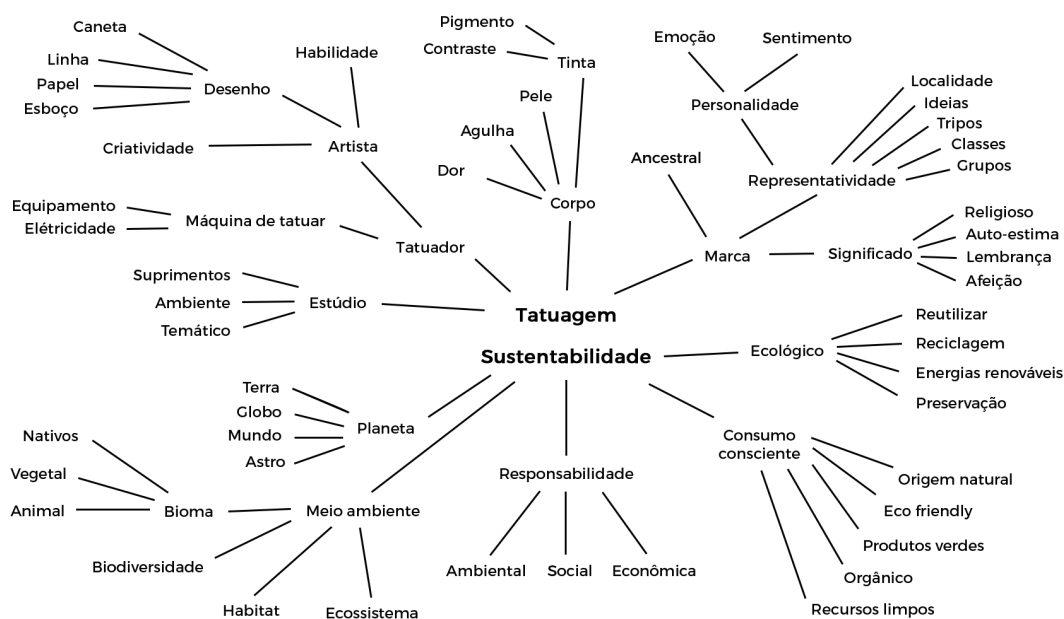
Caneta
Linha
Papel
Esboço
Desenho
Habilidade
Criatividade
Artista
Pigmento
Contraste
Tinta
Pele
Agulha
Dor
Corpo
Emoção
Sentimento
Personalidade
Localidade
Ideias
Tripos
Classes
Grupos
Representatividade
Ancestral
Equipamento
Elétricidade
Máquina de tatuar
Tatuador
Marca
Significado
Religioso
Auto-estima
Lembrança
Afeição
Suprimentos
Ambiente
Temático
Estúdio
Tatuagem
Sustentabilidade
Ecológico
Reutilizar
Reciclagem
Energias renováveis
Preservação
Terra
Globo
Mundo
Astro
Planeta
Nativos
Vegetal
Animal
Bioma
Meio ambiente
Biodiversidade
Habitat
Ecossistema
Responsabilidade
Ambiental
Social
Econômica
Consumo consciente
Origem natural
Eco friendly
Produtos verdes
Orgânico
Recursos limpos